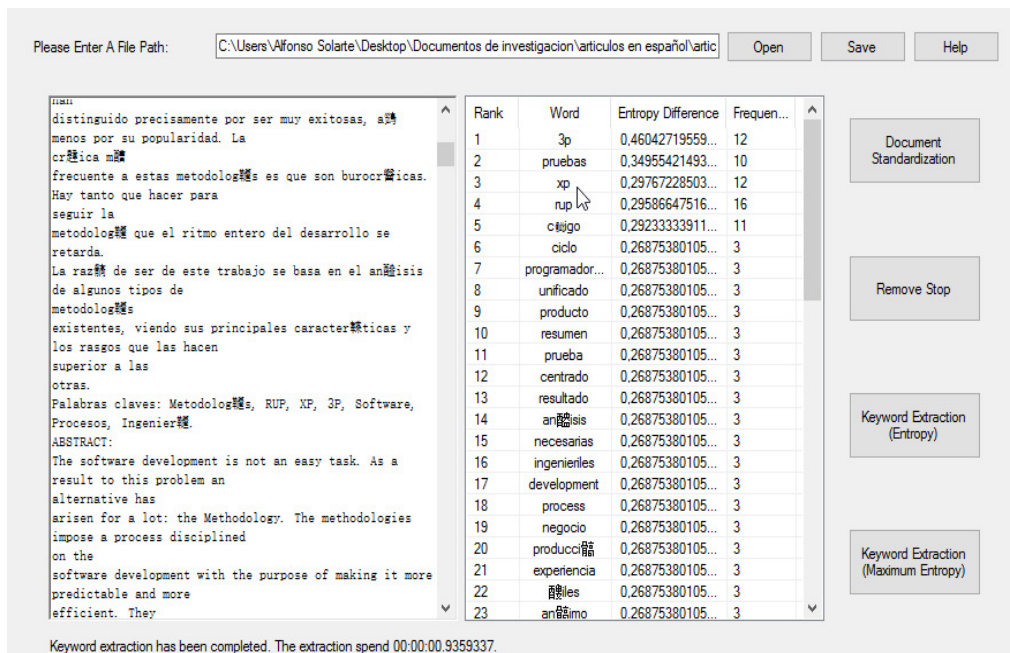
Please Enter A File Path: C:\Users\Alfonso Solarte\Desktop\Documentos de investigacion\articulos en español\artic

Open Save Help

han
distinguido precisamente por ser muy exitosas, a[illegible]
menos por su popularidad. La
cr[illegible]ica m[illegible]
frecuente a estas metodolog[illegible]s es que son burocr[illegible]icas.
Hay tanto que hacer para
seguir la
metodolog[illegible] que el ritmo entero del desarrollo se
retarda.
La raz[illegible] de ser de este trabajo se basa en el an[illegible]isis
de algunos tipos de
metodolog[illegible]s
existentes, viendo sus principales caracter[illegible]ticas y
los rasgos que las hacen
superior a las
otras.
Palabras claves: Metodolog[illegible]s, RUP, XP, 3P, Software,
Procesos, Ingenier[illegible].
ABSTRACT:
The software development is not an easy task. As a
result to this problem an
alternative has
arisen for a lot: the Methodology. The methodologies
impose a process disciplined
on the
software development with the purpose of making it more
predictable and more
efficient. They

| Rank | Word | Entropy Difference | Frequen... |
|---|---|---|---|
| 1 | 3p | 0,46042719559... | 12 |
| 2 | pruebas | 0,34955421493... | 10 |
| 3 | xp | 0,29767228503... | 12 |
| 4 | rup | 0,29586647516... | 16 |
| 5 | c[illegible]igo | 0,29233333911... | 11 |
| 6 | ciclo | 0,26875380105... | 3 |
| 7 | programador... | 0,26875380105... | 3 |
| 8 | unificado | 0,26875380105... | 3 |
| 9 | producto | 0,26875380105... | 3 |
| 10 | resumen | 0,26875380105... | 3 |
| 11 | prueba | 0,26875380105... | 3 |
| 12 | centrado | 0,26875380105... | 3 |
| 13 | resultado | 0,26875380105... | 3 |
| 14 | an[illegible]isis | 0,26875380105... | 3 |
| 15 | necesarias | 0,26875380105... | 3 |
| 16 | ingenieriles | 0,26875380105... | 3 |
| 17 | development | 0,26875380105... | 3 |
| 18 | process | 0,26875380105... | 3 |
| 19 | negocio | 0,26875380105... | 3 |
| 20 | producci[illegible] | 0,26875380105... | 3 |
| 21 | experiencia | 0,26875380105... | 3 |
| 22 | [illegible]iles | 0,26875380105... | 3 |
| 23 | an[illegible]imo | 0,26875380105... | 3 |

Document Standardization

Remove Stop

Keyword Extraction (Entropy)

Keyword Extraction (Maximum Entropy)

Keyword extraction has been completed. The extraction spend 00:00:00.9359337.